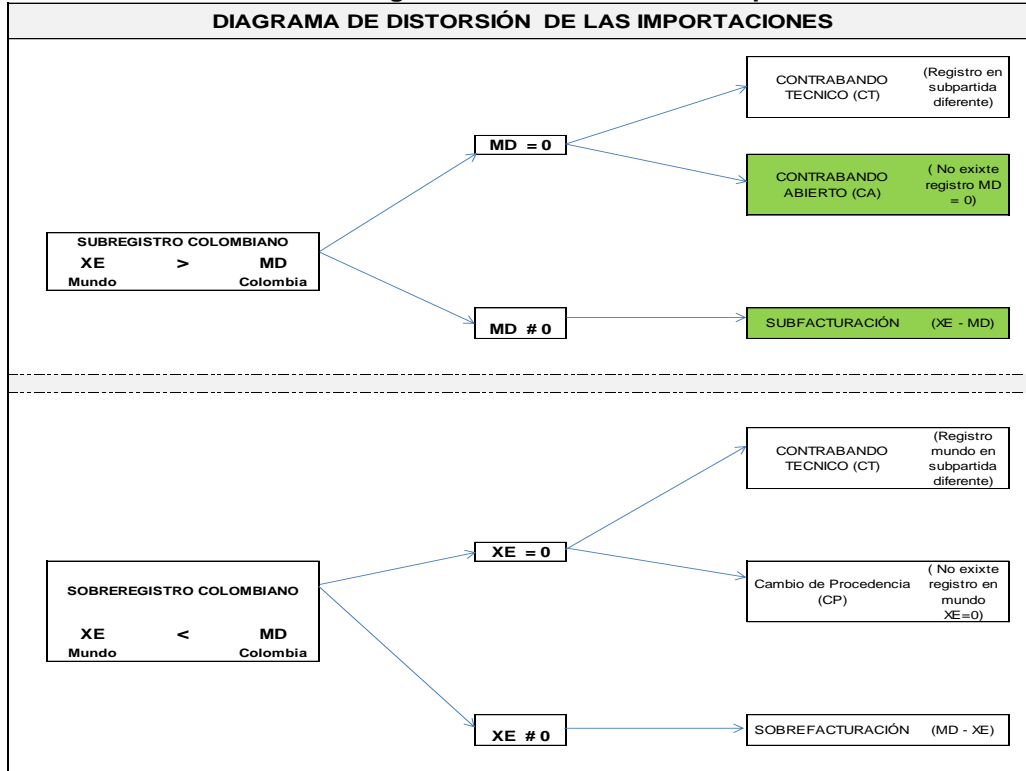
DIAGRAMA DE DISTORSIÓN DE LAS IMPORTACIONES

SUBREGISTRO COLOMBIANO
XE > MD
Mundo Colombia

MD = 0

CONTRABANDO TECNICO (CT) (Registro en subpartida diferente)

CONTRABANDO ABIERTO (CA) ( No exixte registro MD = 0)

MD # 0

SUBFACTURACIÓN (XE - MD)

SOBREREGISTRO COLOMBIANO
XE < MD
Mundo Colombia

XE = 0

CONTRABANDO TECNICO (CT) (Registro mundo en subpartida diferente)

Cambio de Procedencia (CP) ( No exixte registro en mundo XE=0)

XE # 0

SOBREFACTURACIÓN (MD - XE)